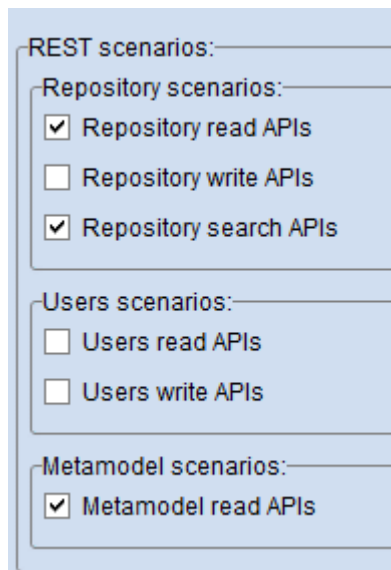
REST scenarios:

Repository scenarios:

☑ Repository read APIs

☐ Repository write APIs

☑ Repository search APIs

Users scenarios:

☐ Users read APIs

☐ Users write APIs

Metamodel scenarios:

☑ Metamodel read APIs